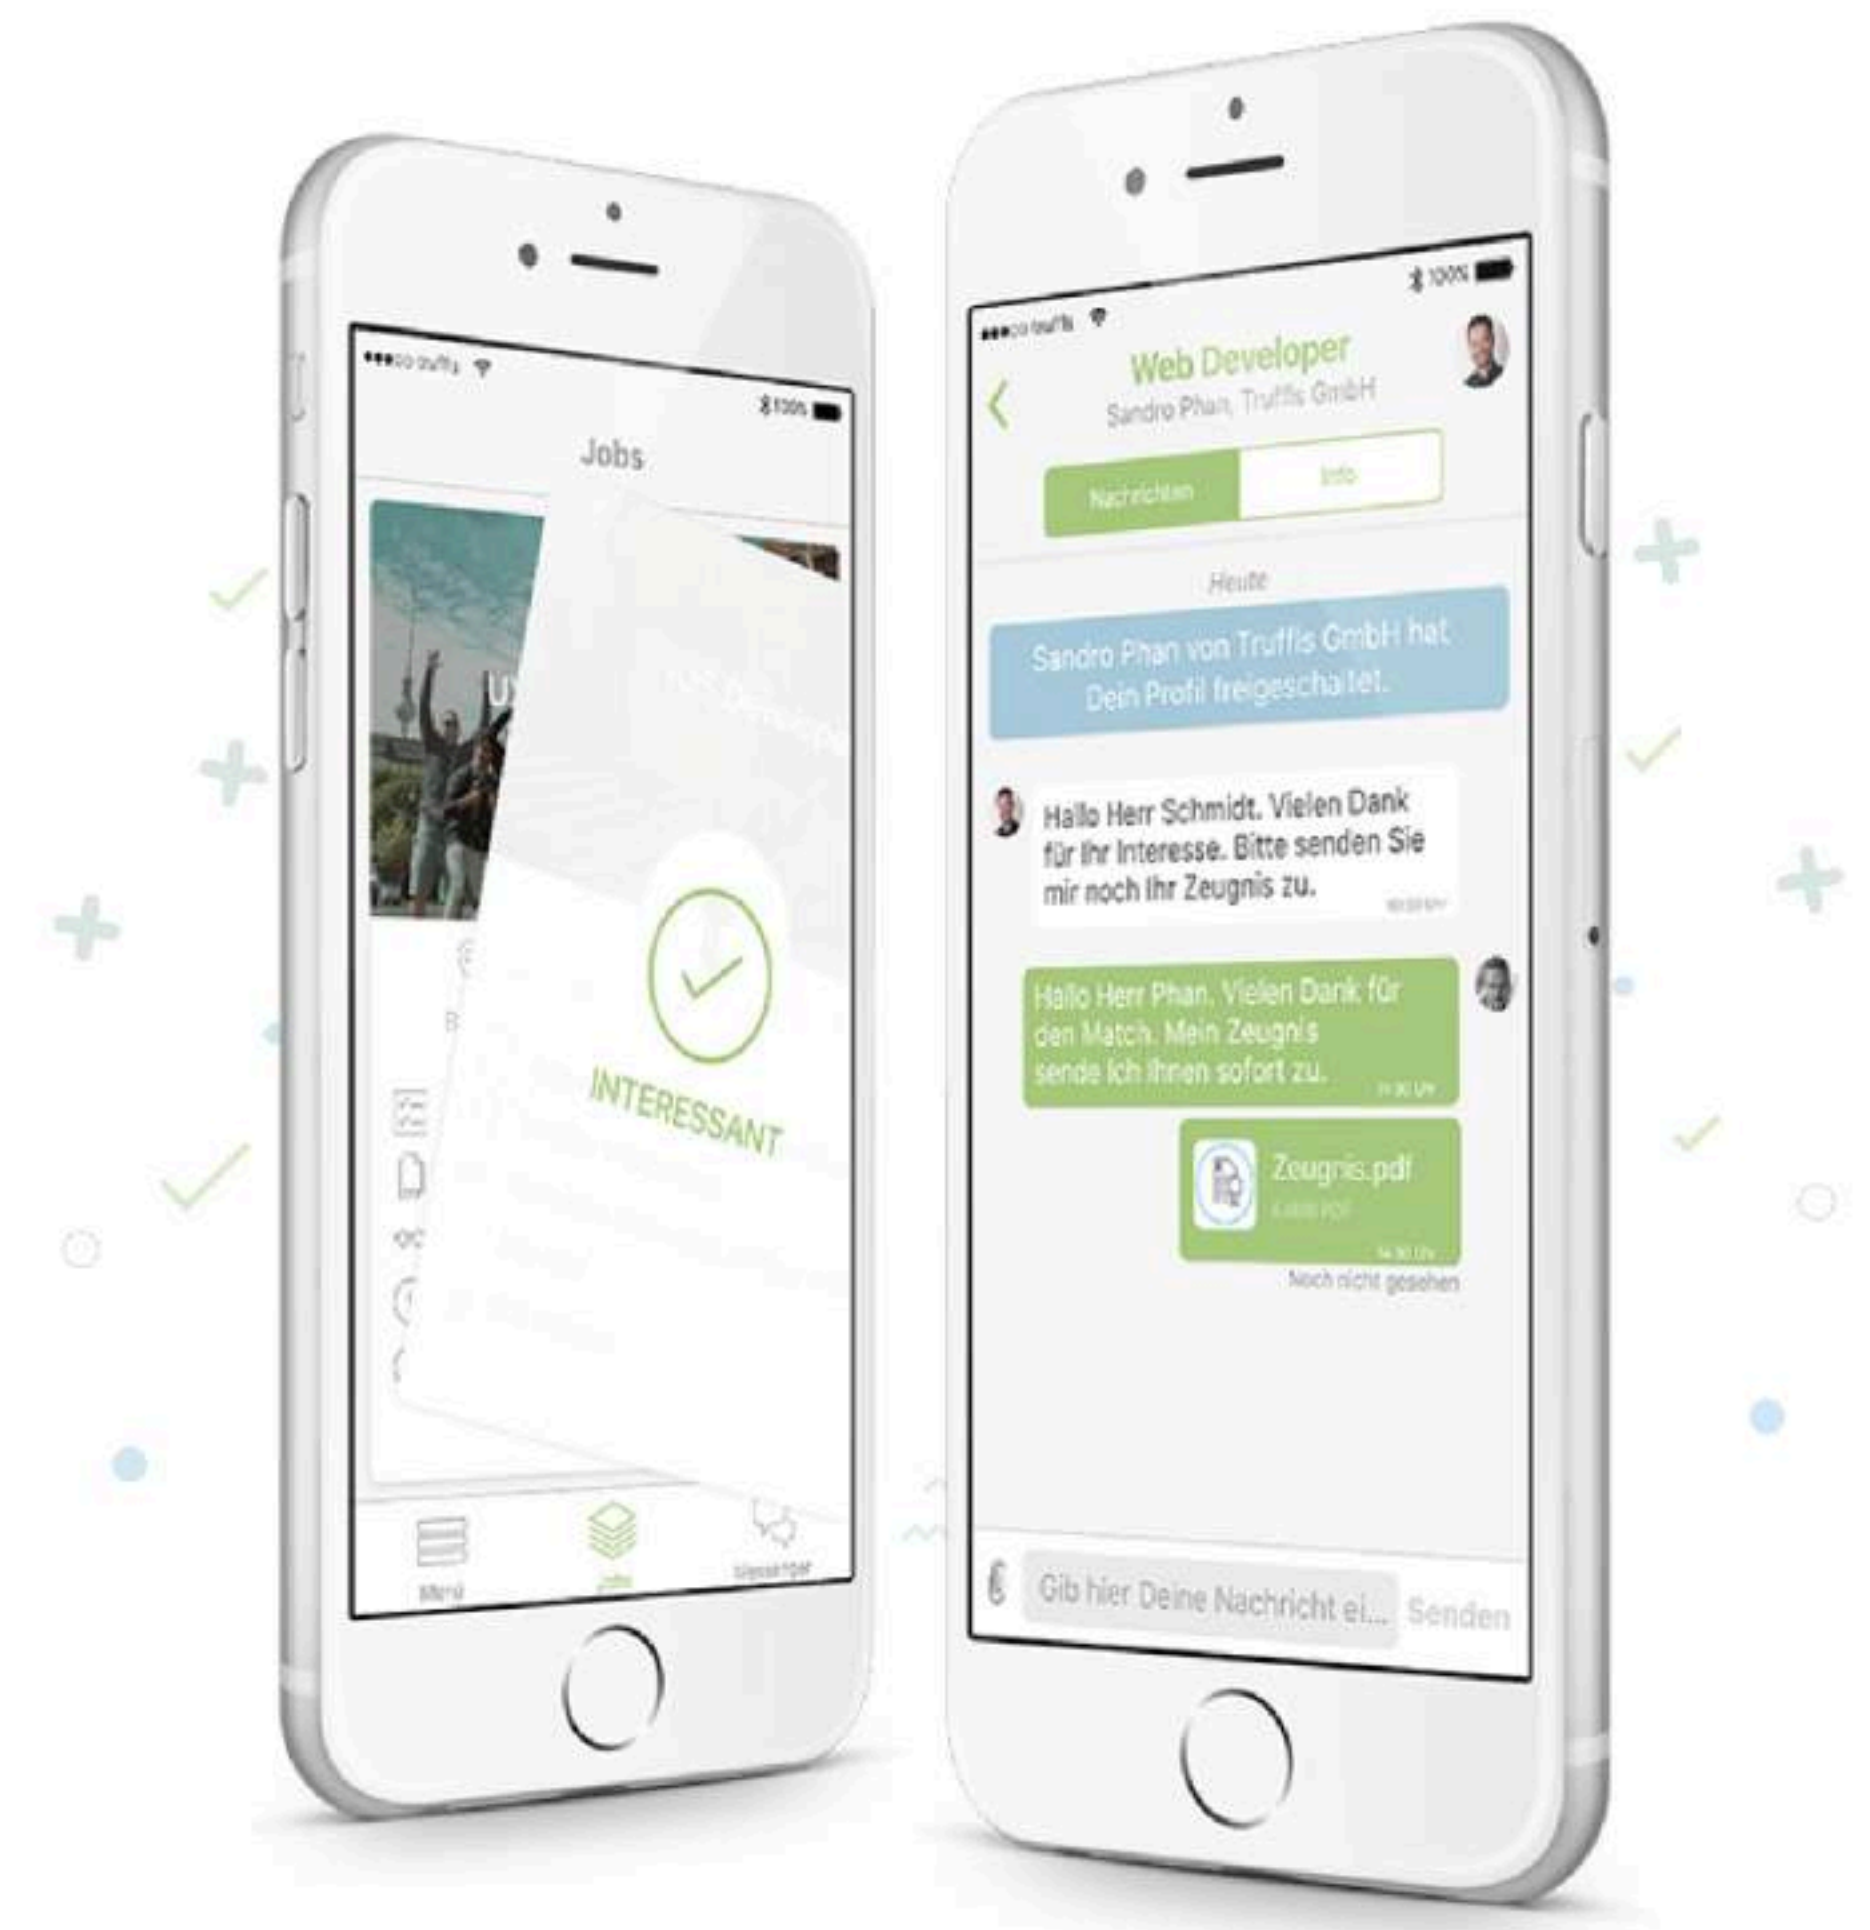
●●●○○ truffls

100%

Jobs

INTERESSANT

Menü

Jobs

Messenger

●●●○○ truffls

100%

Web Developer

Sandro Phan, Truffls GmbH

Nachrichten

Info

Heute

Sandro Phan von Truffls GmbH hat Dein Profil freigeschaltet.

Hallo Herr Schmidt. Vielen Dank für Ihr Interesse. Bitte senden Sie mir noch Ihr Zeugnis zu.

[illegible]

Hallo Herr Phan. Vielen Dank für den Match. Mein Zeugnis sende ich Ihnen sofort zu.

14:30 Uhr

Zeugnis.pdf

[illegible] PDF

14:30 Uhr

Noch nicht gesehen

Gib hier Deine Nachricht ei...

Senden